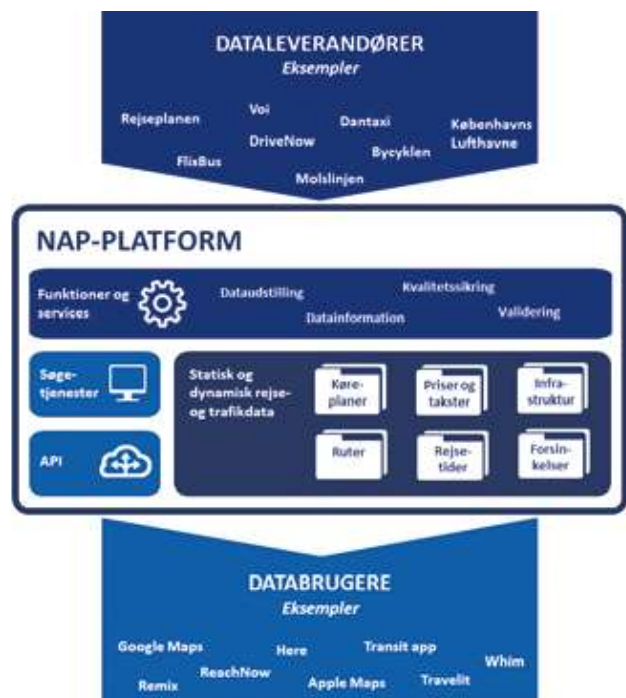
DATALEVERANDØRER
Eksempler

Rejseplanen
Voi
DriveNow
Dantaxi
Københavns Lufthavne
FlixBus
Bycyklen
Molslinjen

NAP-PLATFORM

Funktioner og services
Dataudstilling
Kvalitetssikring
Datainformation
Validering

Søgetjenester

API

Statisk og dynamisk rejse- og trafikdata

Køreplaner
Priser og takster
Infrastruktur
Ruter
Rejsetider
Forsinkelser

DATABRUGERE
Eksempler

Google Maps
Here
Transit app
Whim
Remix
ReachNow
Apple Maps
Travelit